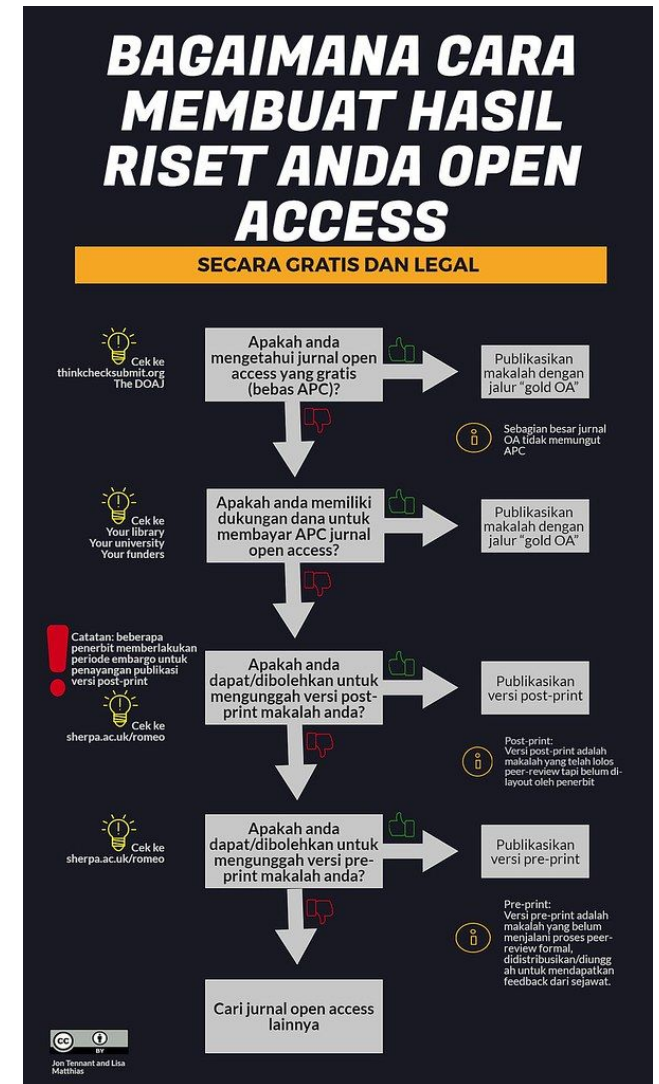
BAGAIMANA CARA MEMBUAT HASIL RISET ANDA OPEN ACCESS

SECARA GRATIS DAN LEGAL

Cek ke thinkchecksubmit.org The DOAJ

Apakah anda mengetahui jurnal open access yang gratis (bebas APC)?

Publikasikan makalah dengan jalur "gold OA"

Sebagian besar jurnal OA tidak memungut APC

Cek ke Your library Your university Your funders

Apakah anda memiliki dukungan dana untuk membayar APC jurnal open access?

Publikasikan makalah dengan jalur "gold OA"

Catatan: beberapa penerbit memberlakukan periode embargo untuk penayangan publikasi versi post-print

Cek ke sherpa.ac.uk/romeo

Apakah anda dapat/dibolehkan untuk mengunggah versi post-print makalah anda?

Publikasikan versi post-print

Post-print: Versi post-print adalah makalah yang telah lolos peer-review tapi belum di-layout oleh penerbit

Cek ke sherpa.ac.uk/romeo

Apakah anda dapat/dibolehkan untuk mengunggah versi pre-print makalah anda?

Publikasikan versi pre-print

Pre-print: Versi pre-print adalah makalah yang belum menjalani proses peer-review formal, didistribusikan/diunggah untuk mendapatkan feedback dari sejawat.

Cari jurnal open access lainnya

cc BY

Jon Tennant and Lisa Matthias